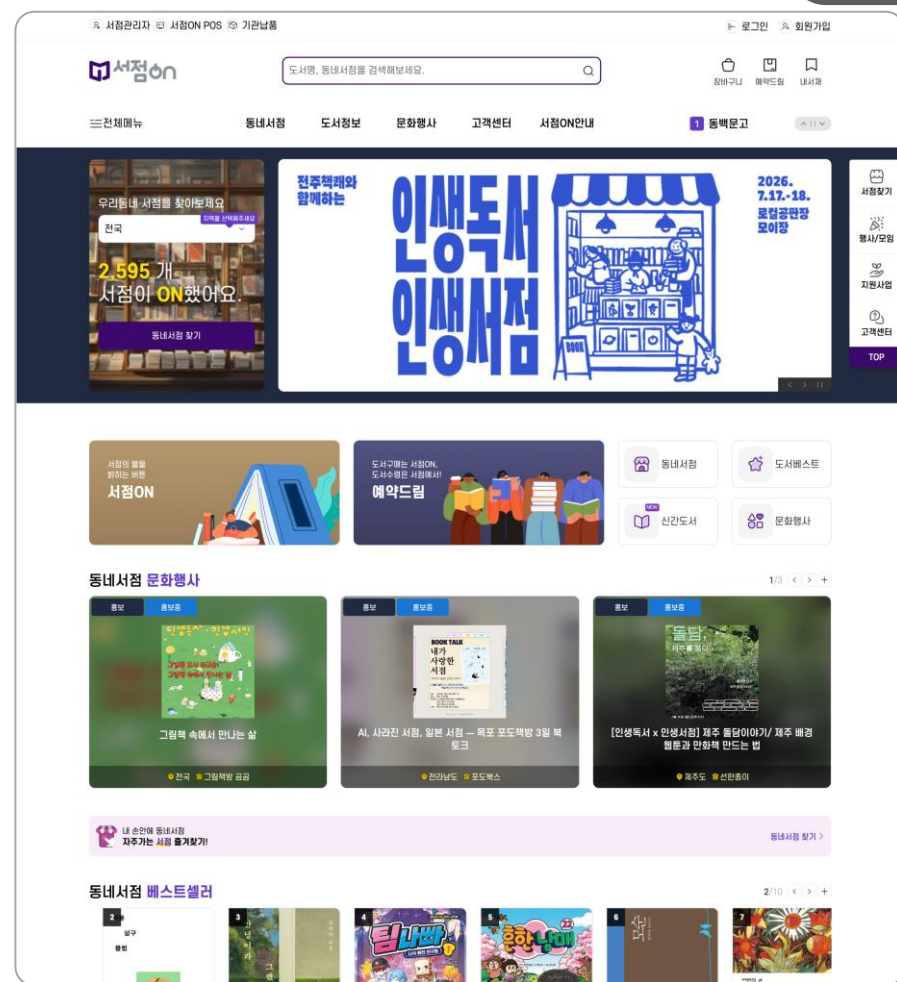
서점관리자 서점ON POS 기관납품

로그인 회원가입

서점on

도서명, 동네서점을 검색해보세요.

장바구니 예약드림 내서재

전체메뉴 동네서점 도서정보 문화행사 고객센터 서점ON안내 1 동백문고

우리동네 서점을 찾아보세요
지역을 선택해주세요
전국
2,595 개
서점이 ON했어요.
동네서점 찾기

전주책쾌와 함께하는
인생독서 인생서점
2026. 7.17.-18. 로컬공판장 모이장

서점찾기
행사/모임
지원사업
고객센터
TOP

서점의 불을 밝히는 버튼
서점ON

도서구매는 서점ON, 도서수령은 서점에서!
예약드림

동네서점
도서베스트
NEW
신간도서
문화행사

동네서점 문화행사
1/3

홍보 홍보중
그림책 속에서 만나는 삶
전국 그림책방 곰곰

홍보 홍보중
BOOK TALK
내가 사랑한 서점
AI, 사라진 서점, 일본 서점 — 목포 포도책방 3월 북토크
전라남도 포도북스

홍보 홍보중
돌담,
[인생독서 x 인생서점] 제주 돌담이야기/ 제주 배경 웹툰과 만화책 만드는 법
제주도 선한충이

내 손안에 동네서점
자주가는 서점 즐겨찾기!
동네서점 찾기 >

동네서점 베스트셀러
2/10
2
3
4
팀나빠
5
흔한남매
6
7